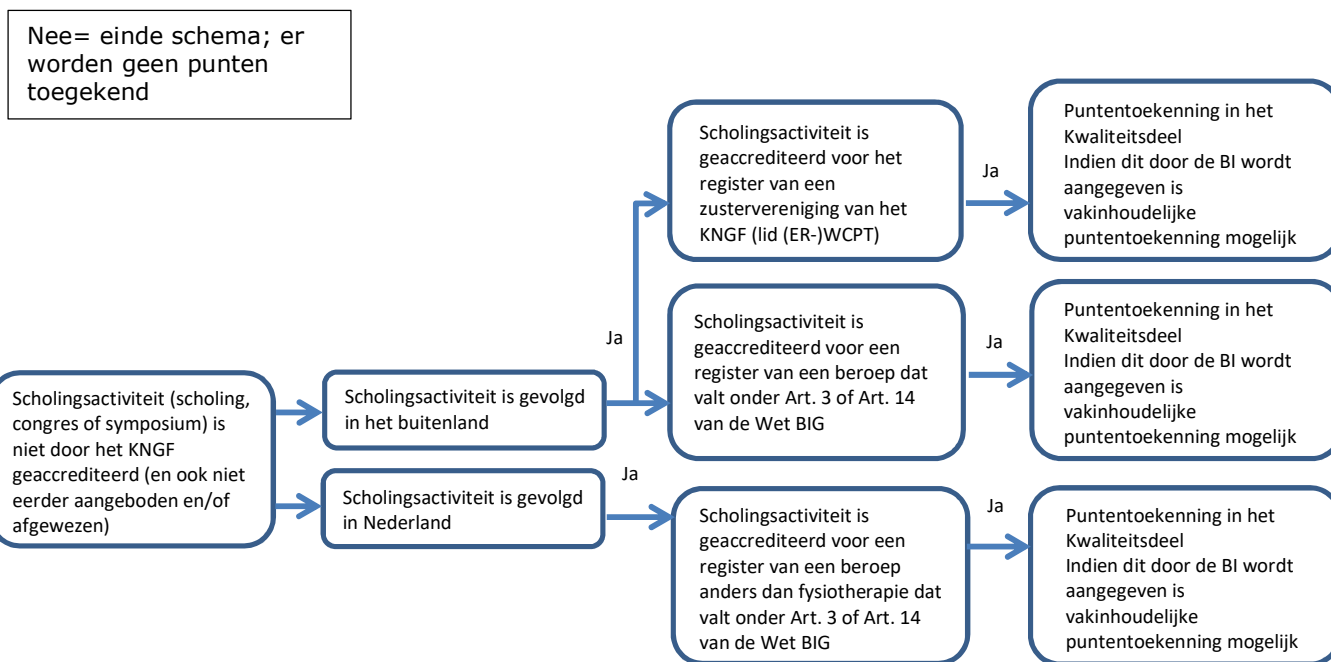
Nee= einde schema; er worden geen punten toegekend

Scholingsactiviteit (scholing, congres of symposium) is niet door het KNGF geaccrediteerd (en ook niet eerder aangeboden en/of afgewezen)

Scholingsactiviteit is gevolgd in het buitenland

Ja

Scholingsactiviteit is geaccrediteerd voor het register van een zustervereniging van het KNGF (lid (ER-)WCPT)

Ja

Puntentoekenning in het Kwaliteitsdeel
Indien dit door de BI wordt aangegeven is vakinhoudelijke puntentoekenning mogelijk

Scholingsactiviteit is geaccrediteerd voor een register van een beroep dat valt onder Art. 3 of Art. 14 van de Wet BIG

Ja

Puntentoekenning in het Kwaliteitsdeel
Indien dit door de BI wordt aangegeven is vakinhoudelijke puntentoekenning mogelijk

Scholingsactiviteit is gevolgd in Nederland

Ja

Scholingsactiviteit is geaccrediteerd voor een register van een beroep anders dan fysiotherapie dat valt onder Art. 3 of Art. 14 van de Wet BIG

Ja

Puntentoekenning in het Kwaliteitsdeel
Indien dit door de BI wordt aangegeven is vakinhoudelijke puntentoekenning mogelijk